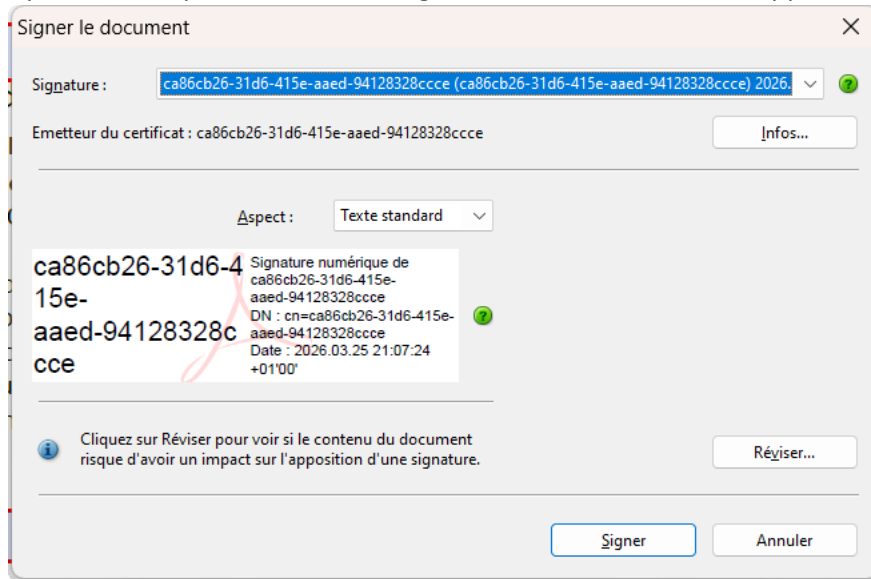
Signer le document

Signature : ca86cb26-31d6-415e-aaed-94128328ccce (ca86cb26-31d6-415e-aaed-94128328ccce) 2026.

Emetteur du certificat : ca86cb26-31d6-415e-aaed-94128328ccce

Infos...

Aspect : Texte standard

ca86cb26-31d6-415e-aaed-94128328ccce

Signature numérique de ca86cb26-31d6-415e-aaed-94128328ccce
DN : cn=ca86cb26-31d6-415e-aaed-94128328ccce
Date : 2026.03.25 21:07:24 +01'00'

Cliquez sur Réviser pour voir si le contenu du document risque d'avoir un impact sur l'apposition d'une signature.

Réviser...

Signer

Annuler